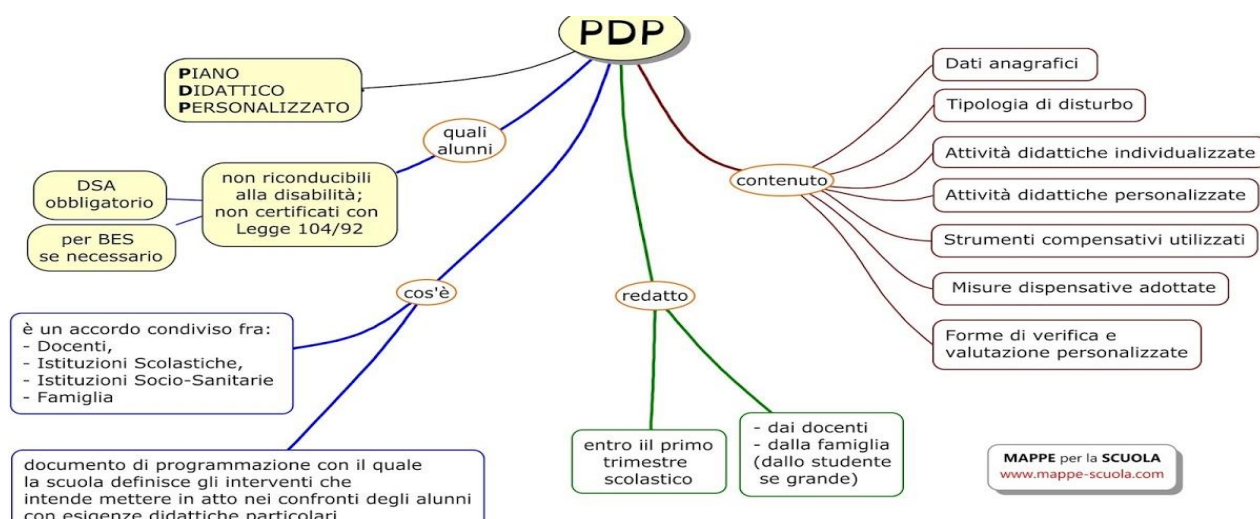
PDP

PIANO
DIDATTICO
PERSONALIZZATO

quali alunni

non riconducibili alla disabilità; non certificati con Legge 104/92

DSA obbligatorio

per BES se necessario

cos'è

è un accordo condiviso fra:
- Docenti,
- Istituzioni Scolastiche,
- Istituzioni Socio-Sanitarie
- Famiglia

documento di programmazione con il quale la scuola definisce gli interventi che intende mettere in atto nei confronti degli alunni con esigenze didattiche particolari

redatto

entro iil primo trimestre scolastico

- dai docenti
- dalla famiglia
(dallo studente se grande)

contenuto

Dati anagrafici

Tipologia di disturbo

Attività didattiche individualizzate

Attività didattiche personalizzate

Strumenti compensativi utilizzati

Misure dispensative adottate

Forme di verifica e valutazione personalizzate

MAPPE per la SCUOLA
www.mappe-scuola.com